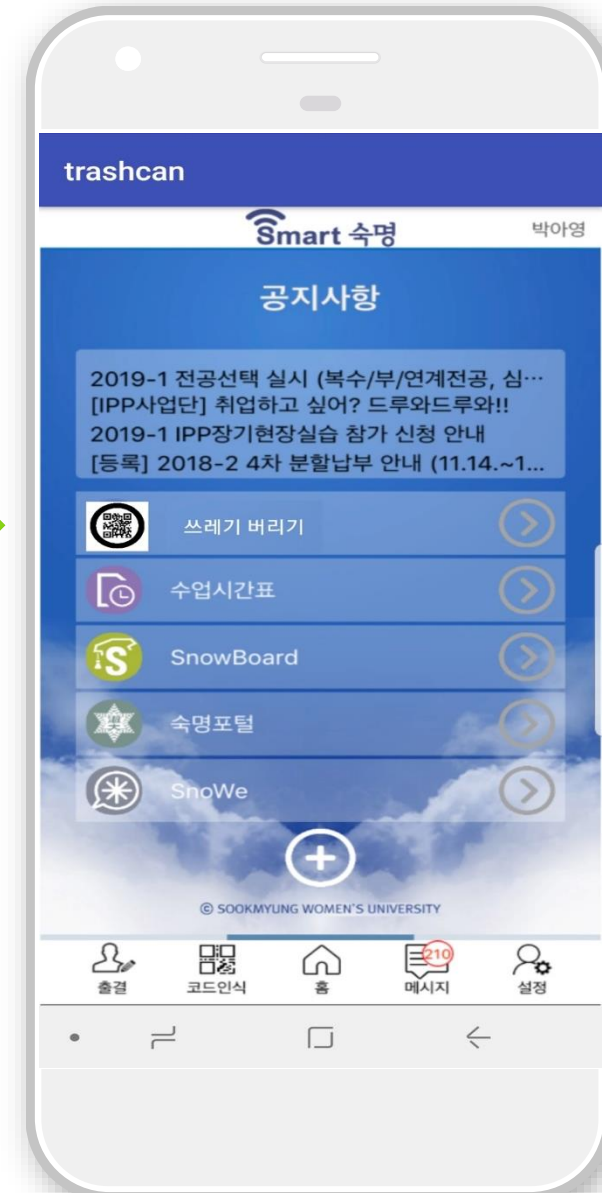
trashcan

Smart 숙명

박아영

공지사항

2019-1 전공선택 실시 (복수/부/연계전공, 심…
[IPP사업단] 취업하고 싶어? 드루와드루와!!
2019-1 IPP장기현장실습 참가 신청 안내
[등록] 2018-2 4차 분할납부 안내 (11.14.~1...

쓰레기 버리기

수업시간표

SnowBoard

숙명포털

SnoWe

© SOOKMYUNG WOMEN'S UNIVERSITY

출결

코드인식

홈

210
메시지

설정